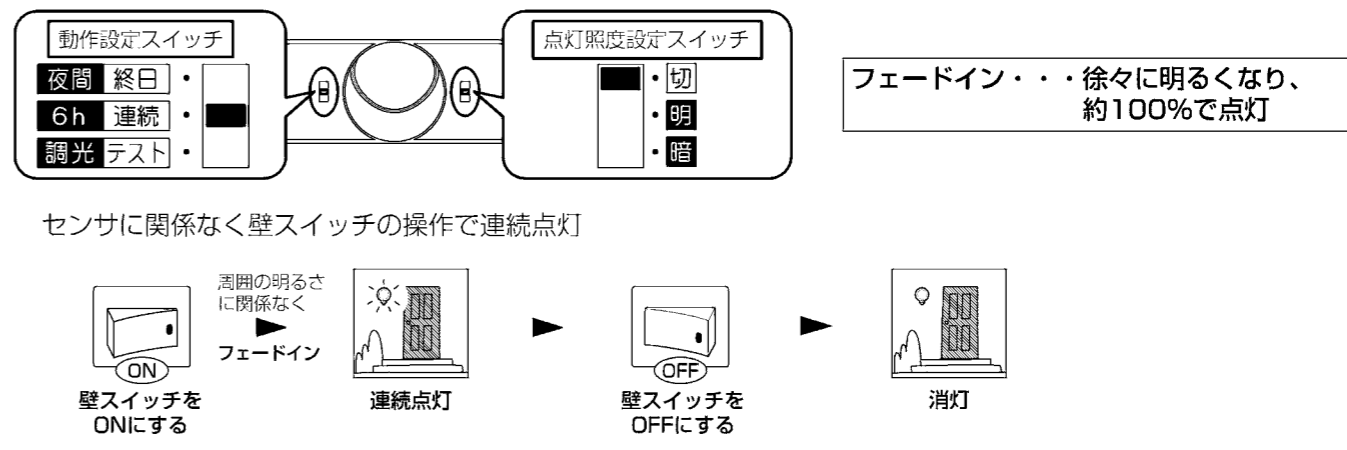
動作設定スイッチ

夜間 終日 •
6h 連続 •
調光 テスト •

点灯照度設定スイッチ

• 切
• 明
• 暗

フェードイン・・・徐々に明るくなり、約100%で点灯

センサに関係なく壁スイッチの操作で連続点灯

ON
壁スイッチをONにする

周囲の明るさに関係なく
フェードイン

連続点灯

OFF
壁スイッチをOFFにする

消灯